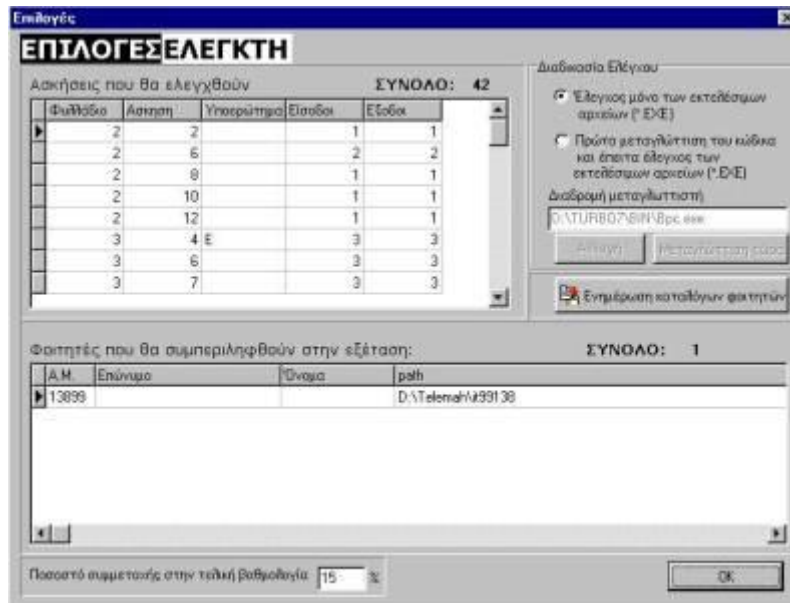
Επιλογές

ΕΠΙΛΟΓΕΣ ΕΛΕΓΚΤΗ

Ασκήσεις που θα ελεγχθούν ΣΥΝΟΛΟ: 42

| Φυλλάδιο | Ασκηση | Υποερώτημα | Είσοδοι | Έξοδοι |
|---|---|---|---|---|
| 2 | 2 | | 1 | 1 |
| 2 | 6 | | 2 | 2 |
| 2 | 8 | | 1 | 1 |
| 2 | 10 | | 1 | 1 |
| 2 | 12 | | 1 | 1 |
| 3 | 4 | E | 3 | 3 |
| 3 | 6 | | 3 | 3 |
| 3 | 7 | | 3 | 3 |

Διαδικασία Ελέγχου

Έλεγχος μόνο των εκτελέσιμων αρχείων (*.EXE)

Πρώτα μεταγλώττιση του κώδικα και έπειτα έλεγχος των εκτελέσιμων αρχείων (*.EXE)

Διαδρομή μεταγλωττιστή

D:\TURBO7\BIN\Bpc.exe

Αλλαγή Μεταγλώττιση τώρα

Ενημέρωση καταλόγων φοιτητών

Φοιτητές που θα συμπεριληφθούν στην εξέταση: ΣΥΝΟΛΟ: 1

| A.M. | Επώνυμο | Όνομα | path |
|---|---|---|---|
| 13899 | | | D:\Telemah\it99138 |

Ποσοστό συμμετοχής στην τελική βαθμολογία 15 %

OK